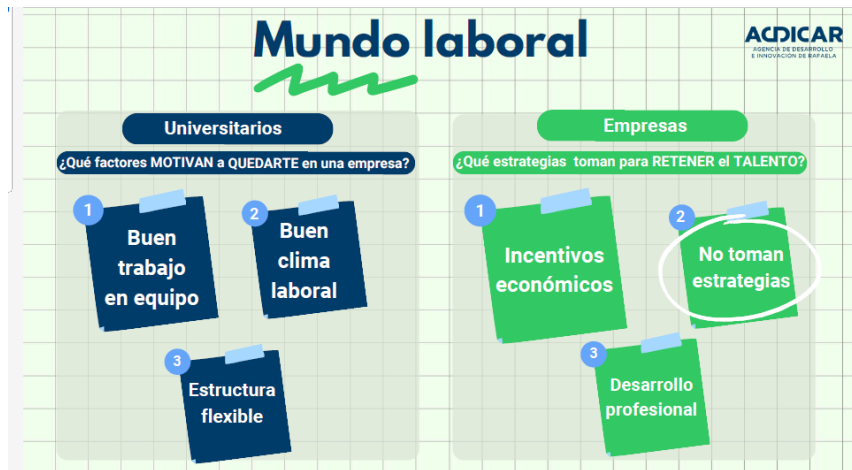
Mundo laboral

ACDICAR
AGENCIA DE DESARROLLO E INNOVACIÓN DE RAFAELA

Universitarios

¿Qué factores MOTIVAN a QUEDARTE en una empresa?

1
Buen trabajo en equipo

2
Buen clima laboral

3
Estructura flexible

Empresas

¿Qué estrategias toman para RETENER el TALENTO?

1
Incentivos económicos

2
No toman estrategias

3
Desarrollo profesional